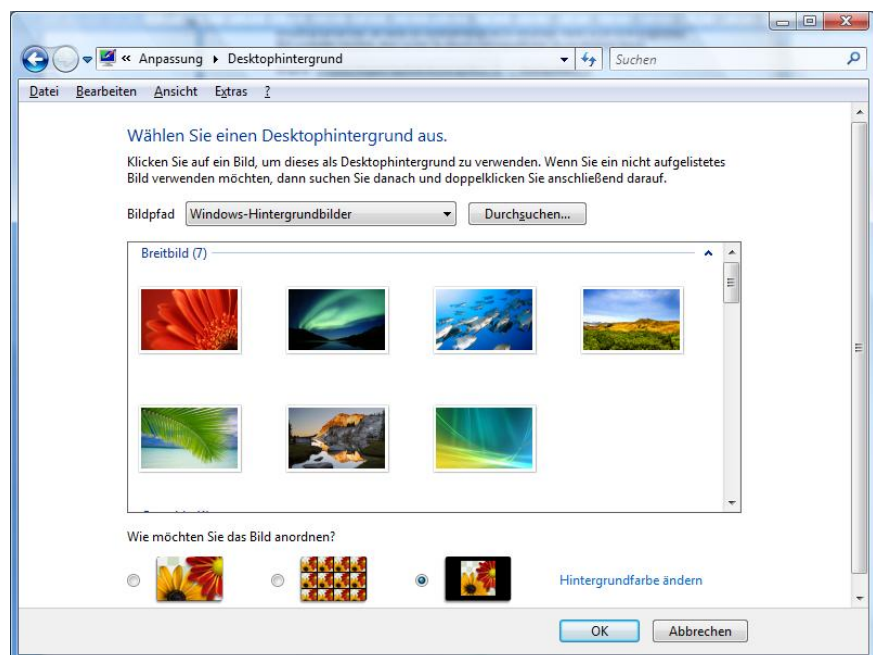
« Anpassung ▸ Desktophintergrund

Suchen

Datei Bearbeiten Ansicht Extras ?

Wählen Sie einen Desktophintergrund aus.

Klicken Sie auf ein Bild, um dieses als Desktophintergrund zu verwenden. Wenn Sie ein nicht aufgelistetes Bild verwenden möchten, dann suchen Sie danach und doppelklicken Sie anschließend darauf.

Bildpfad Windows-Hintergrundbilder

Durchsuchen...

Breitbild (7)

Wie möchten Sie das Bild anordnen?

Hintergrundfarbe ändern

OK

Abbrechen